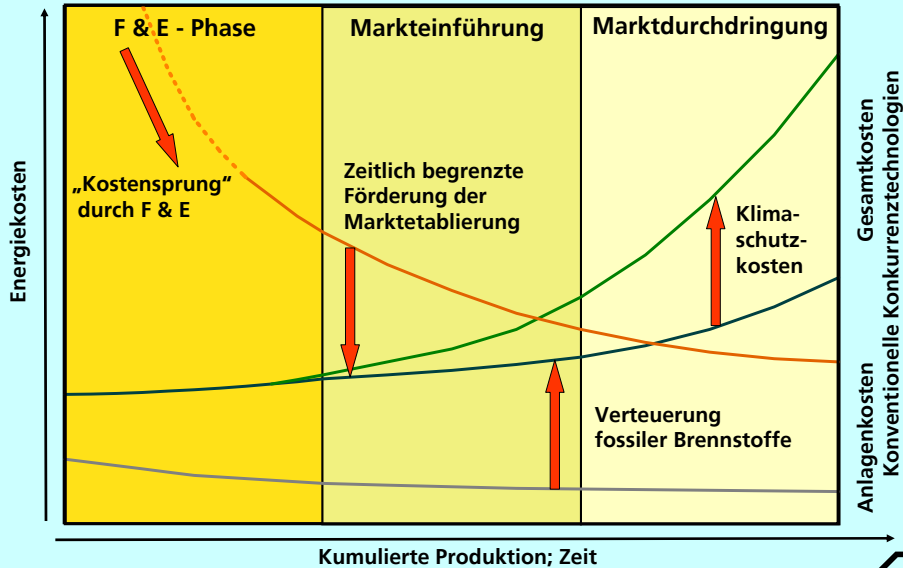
F & E - Phase

Markteinführung

Marktdurchdringung

„Kostensprung“ durch F & E

Zeitlich begrenzte Förderung der Marktetablierung

Klima-schutz-kosten

Verteuerung fossiler Brennstoffe

Energiekosten

Gesamtkosten

Anlagenkosten

Konventionelle Konkurrenztechnologien

Kumulierte Produktion; Zeit